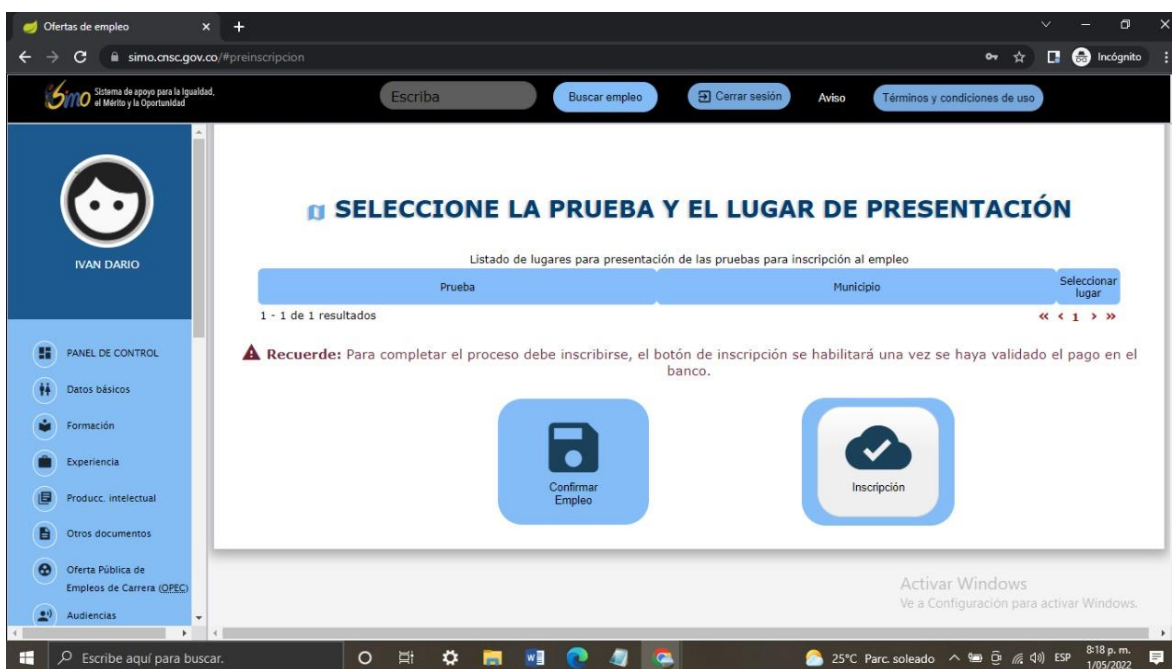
Ofertas de empleo
simo.cnsc.gov.co/#preinscripcion
Incógnito

simo Sistema de apoyo para la Igualdad, el Mérito y la Oportunidad
Escriba
Buscar empleo
Cerrar sesión
Aviso
Términos y condiciones de uso

IVAN DARIO

PANEL DE CONTROL
Datos básicos
Formación
Experiencia
Producc. intelectual
Otros documentos
Oferta Pública de Empleos de Carrera (OPEC)
Audiencias

SELECCIONE LA PRUEBA Y EL LUGAR DE PRESENTACIÓN

Listado de lugares para presentación de las pruebas para inscripción al empleo

| Prueba | Municipio | Seleccionar lugar |
|---|---|---|

1 - 1 de 1 resultados
« ‹ 1 › »

Recuerde: Para completar el proceso debe inscribirse, el botón de inscripción se habilitará una vez se haya validado el pago en el banco.

Confirmar Empleo
Inscripción

Activar Windows
Ve a Configuración para activar Windows.

Escribe aquí para buscar.
25°C Parc. soleado
ESP
8:18 p. m.
1/05/2022